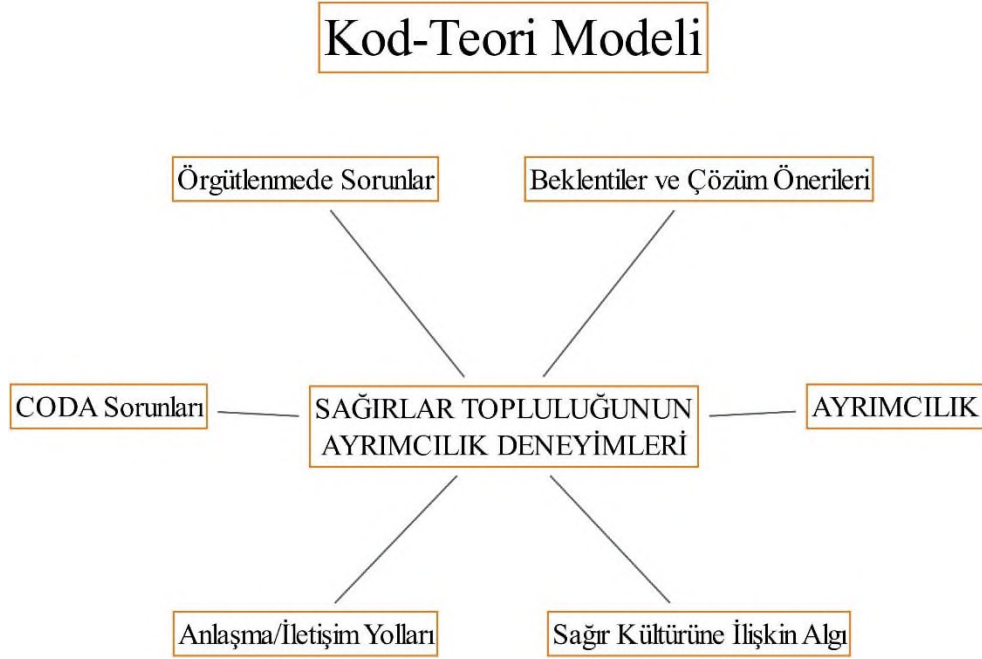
Kod-Teori Modeli

Örgütlenmede Sorunlar

Beklentiler ve Çözüm Önerileri

CODA Sorunları

SAĞIRLAR TOPLULUĞUNUN AYRIMCILIK DENEYİMLERİ

AYRIMCILIK

Anlaşma/İletişim Yolları

Sağır Kültürüne İlişkin Algı